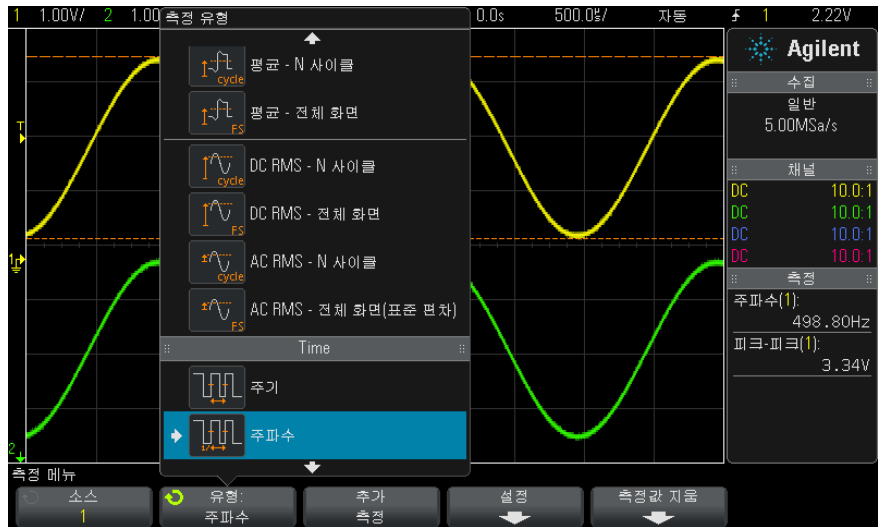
1 1.00V/ 2 1.00 측정 유형 0.0s 500.0µ/ 자동 ⨍ 1 2.22V

평균 - N 사이클
평균 - 전체 화면
DC RMS - N 사이클
DC RMS - 전체 화면
AC RMS - N 사이클
AC RMS - 전체 화면(표준 편차)
Time
주기
주파수

cycle
FS
cycle
FS
cycle
FS
1/t

Agilent
수집
일반
5.00MSa/s
채널
DC 10.0:1
DC 10.0:1
DC 10.0:1
DC 10.0:1
측정
주파수(1):
498.80Hz
피크-피크(1):
3.34V

T
1
2

측정 메뉴
소스
1
유형:
주파수
추가
측정
설정
측정값 지움